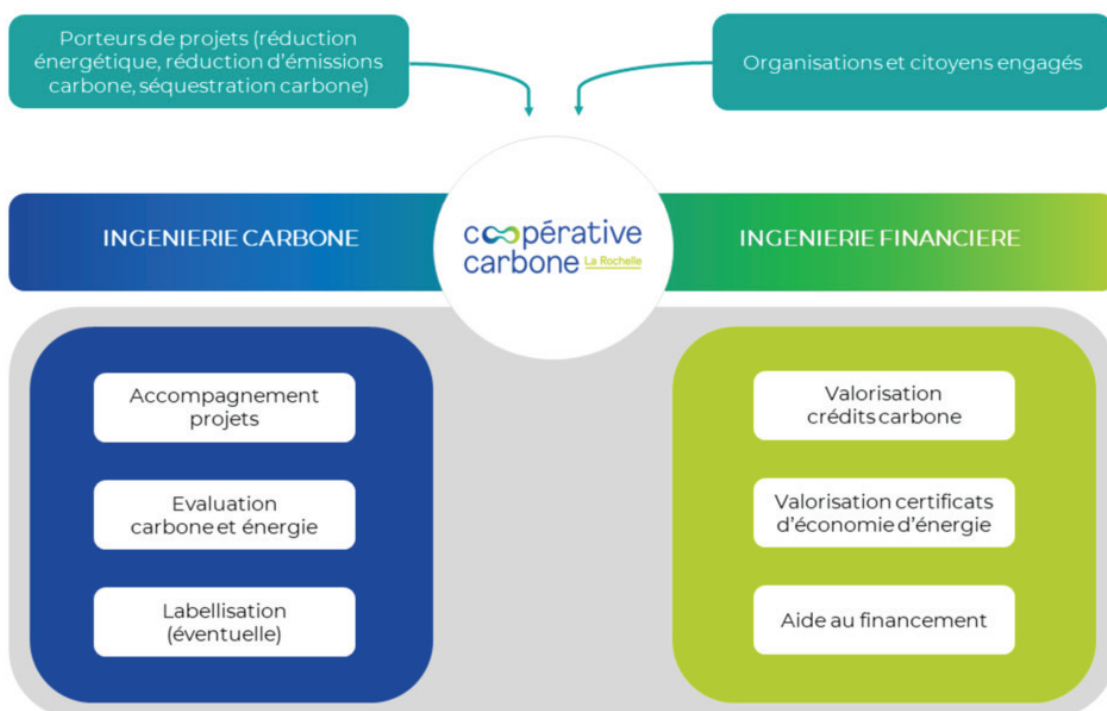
Porteurs de projets (réduction énergétique, réduction d'émissions carbone, séquestration carbone)

Organisations et citoyens engagés

INGENIERIE CARBONE

coopérative carbone La Rochelle

INGENIERIE FINANCIERE

Accompagnement projets

Evaluation carbone et énergie

Labellisation (éventuelle)

Valorisation crédits carbone

Valorisation certificats d'économie d'énergie

Aide au financement